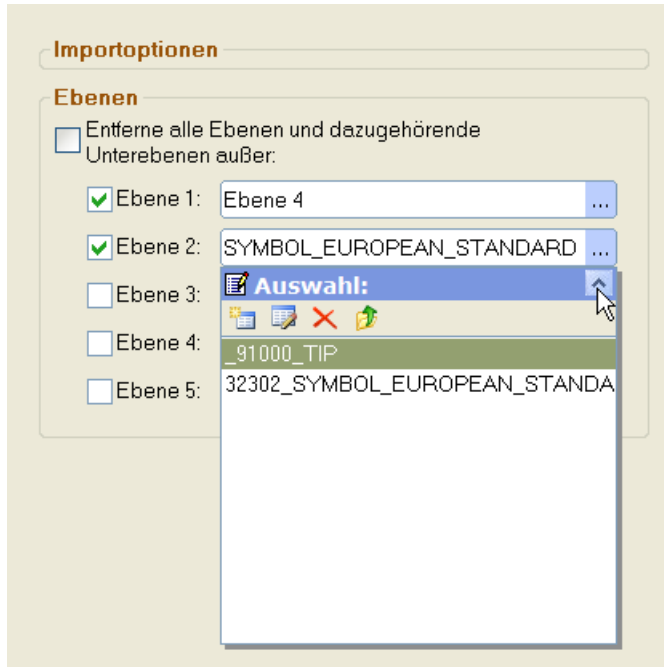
Importoptionen

Ebenen

Entferne alle Ebenen und dazugehörende Unterebenen außer:

Ebene 1: Ebene 4 ...

Ebene 2: SYMBOL_EUROPEAN_STANDARD ...

Ebene 3:

Ebene 4:

Ebene 5:

Auswahl:

_91000_TIP

32302_SYMBOL_EUROPEAN_STANDA